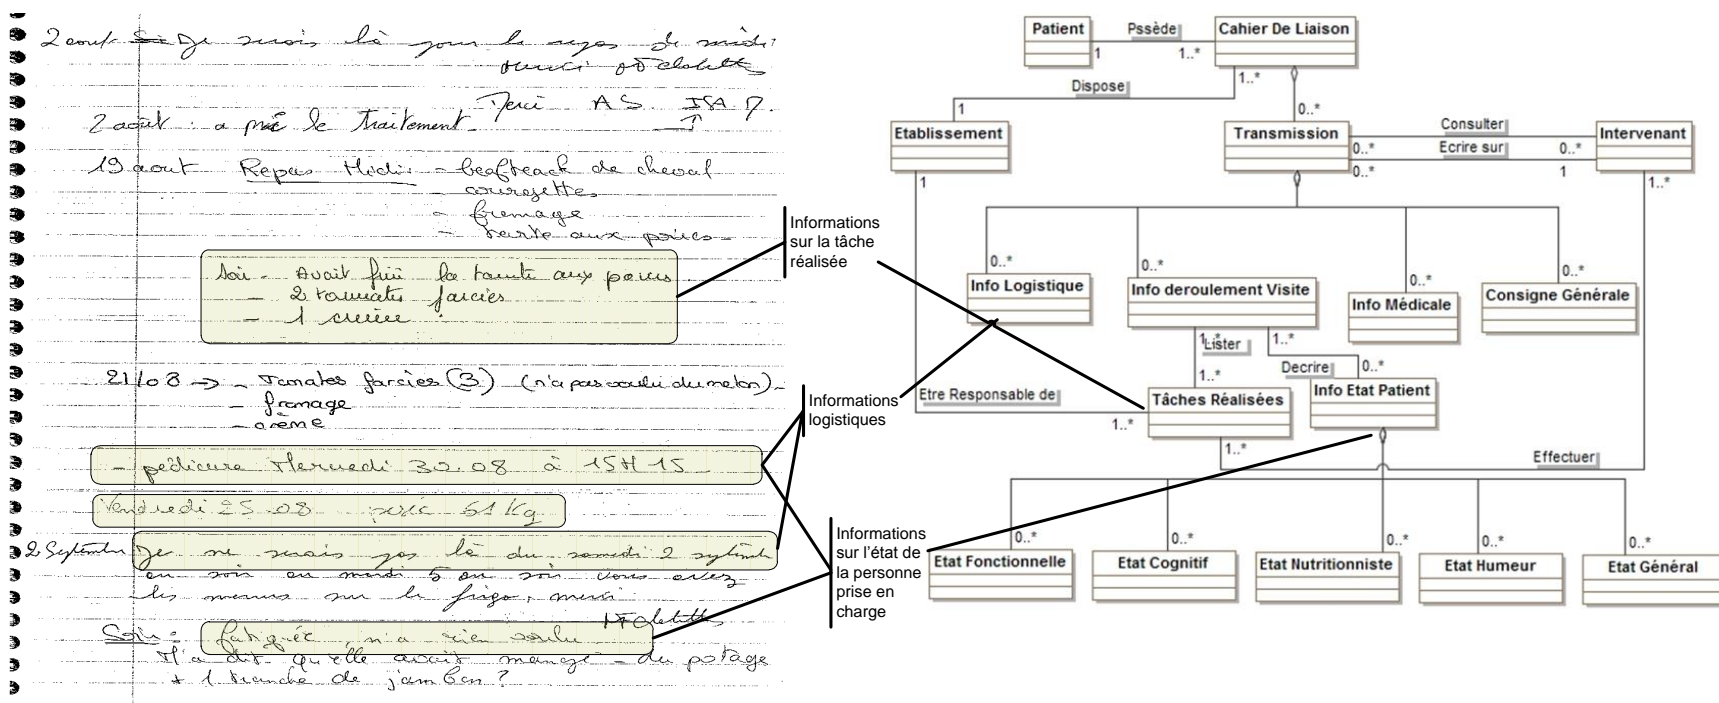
2 aout Je suis là pour le repas de midi
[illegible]

2 août a pris le traitement Merci AS ISA 7.

19 aout Repas Midi: - beafteack de cheval
- courgettes
- fromage
- tarte aux poires

Soir - Avait fini la tarte aux poires
- 2 tomates farcies
- 1 crème

21/08 → - Tomates farcies (3) (n'a pas voulu du melon)
- fromage
- crème

- pédicure Mercredi 30.08 à 15H15

Vendredi 25.08 pesée 61 Kg

2 Septembre Je ne suis pas là du samedi 2 septembre en soir au mardi 5 au soir vous avez les menus sur le frigo, merci

Soir: fatiguée n'a rien voulu
Il a dit qu'elle avait mangé - du potage + 1 tranche de jambon?

Informations sur la tâche réalisée

Informations logistiques

Informations sur l'état de la personne prise en charge

Patient
Pssède
1
1..*
Cahier De Liaison
Dispose
1..*
1
Etablissement
0..*
Transmission
Consulter
Ecrire sur
0..*
0..*
0..*
Intervenant
1
1
1..*
0..*
Info Logistique
0..*
Info deroulement Visite
0..*
Info Médicale
0..*
Consigne Générale
1..*
Lister
1..*
Decrire
0..*
1..*
Etre Responsable de
Tâches Réalisées
1..*
Info Etat Patient
1..*
Effectuer
0..*
Etat Fonctionnelle
0..*
Etat Cognitif
0..*
Etat Nutritionniste
0..*
Etat Humeur
0..*
Etat Général